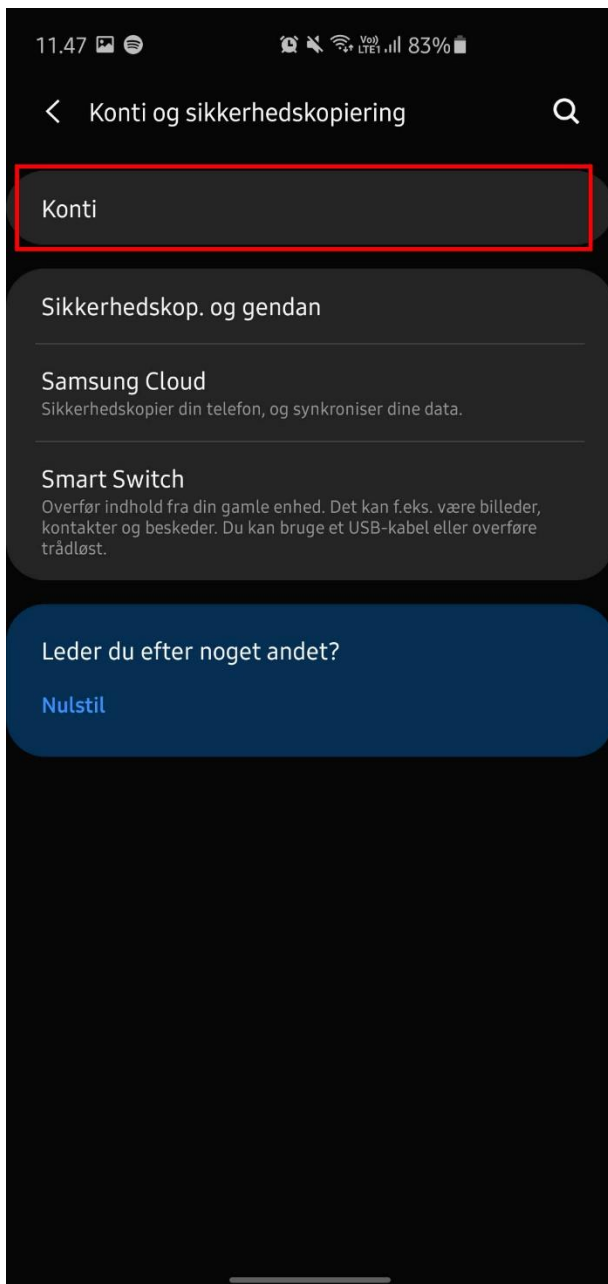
11.47 83%

Konti og sikkerhedskopiering

Konti

Sikkerhedskop. og gendan

Samsung Cloud
Sikkerhedskopier din telefon, og synkroniser dine data.

Smart Switch
Overfør indhold fra din gamle enhed. Det kan f.eks. være billeder, kontakter og beskeder. Du kan bruge et USB-kabel eller overføre trådløst.

Leder du efter noget andet?

Nulstil